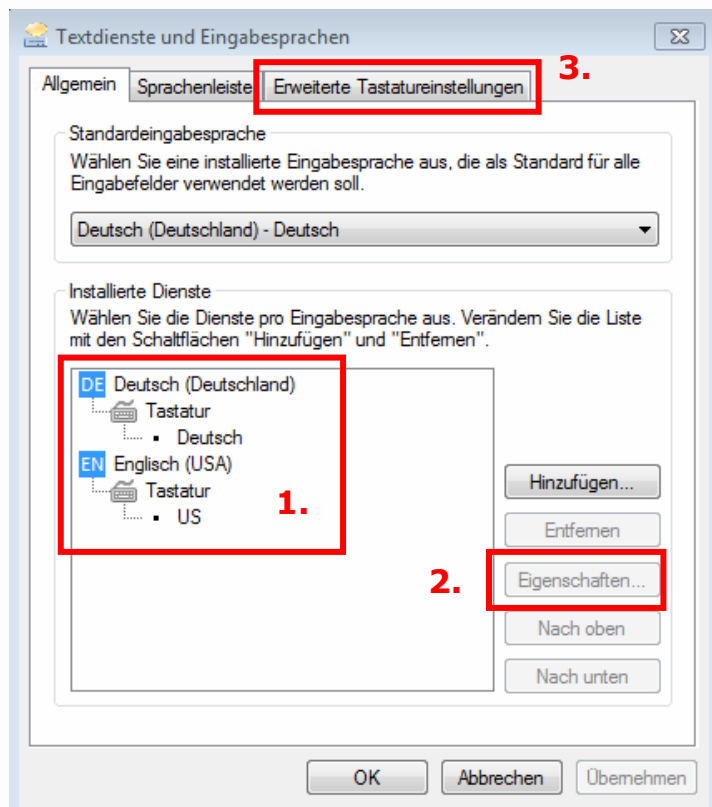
Textdienste und Eingabesprachen

Allgemein | Sprachenleiste | Erweiterte Tastatureinstellungen

3.

Standardeingabesprache

Wählen Sie eine installierte Eingabesprache aus, die als Standard für alle Eingabefelder verwendet werden soll.

Deutsch (Deutschland) - Deutsch

Installierte Dienste

Wählen Sie die Dienste pro Eingabesprache aus. Verändern Sie die Liste mit den Schaltflächen "Hinzufügen" und "Entfernen".

DE Deutsch (Deutschland)
Tastatur
Deutsch
EN Englisch (USA)
Tastatur
US

1.

Hinzufügen...

Entfernen

2.

Eigenschaften...

Nach oben

Nach unten

OK | Abbrechen | Übernehmen